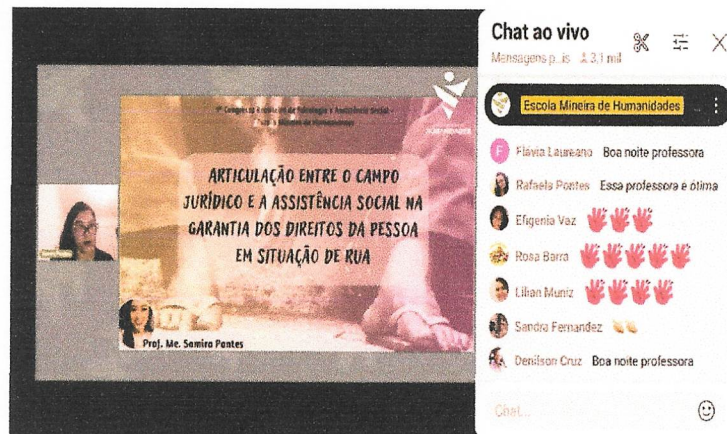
1º Congresso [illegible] de Psicologia e Assistência Social - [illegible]

HUMANIDADES

ARTICULAÇÃO ENTRE O CAMPO JURÍDICO E A ASSISTÊNCIA SOCIAL NA GARANTIA DOS DIREITOS DA PESSOA EM SITUAÇÃO DE RUA

Prof. Me. Samira Pontes

Chat ao vivo

Mensagens p...is 3,1 mil

Escola Mineira de Humanidades

Flávia Laureano Boa noite professora

Rafaela Pontes Essa professora é ótima

Efigenia Vaz

Rosa Barra

Lilian Muniz

Sandro Fernandez

Denilson Cruz Boa noite professora

Chat...